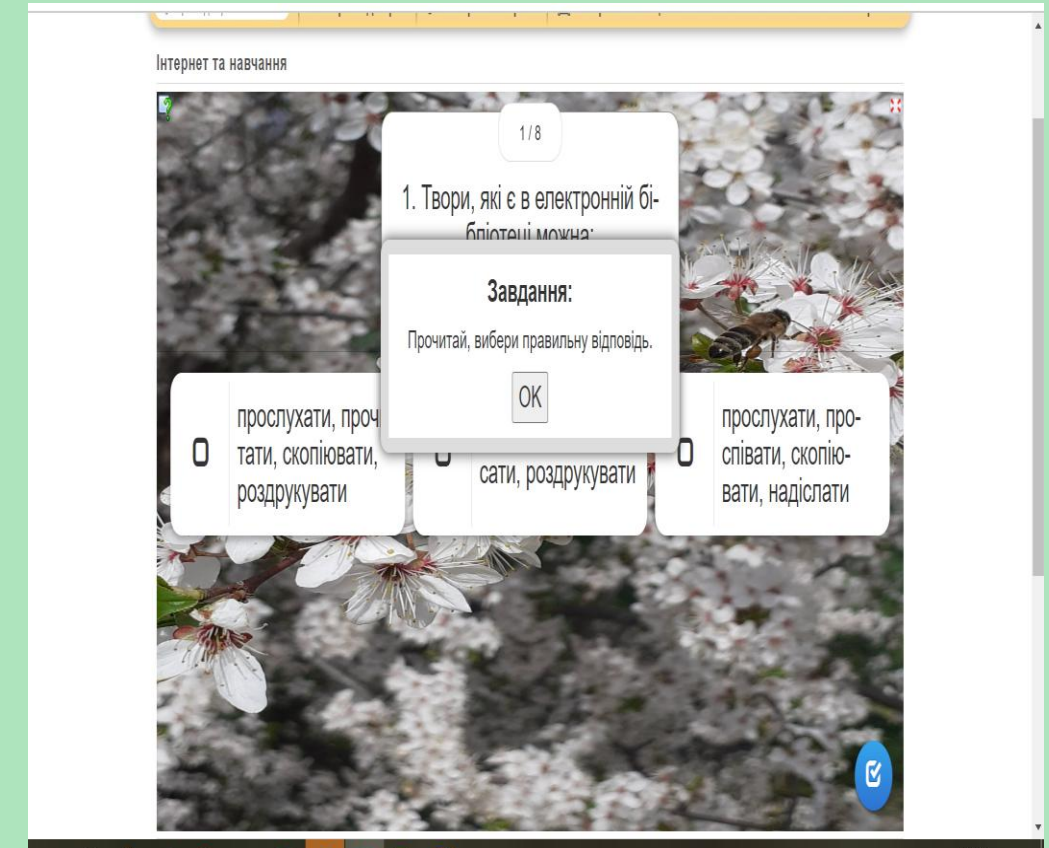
Інтернет та навчання

1 / 8

1. Твори, які є в електронній бібліотеці можна:

Завдання:

Прочитай, вибери правильну відповідь.

OK

прослухати, проч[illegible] тати, скопіювати, роздрукувати

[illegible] сати, роздрукувати

прослухати, проспівати, скопіювати, надіслати